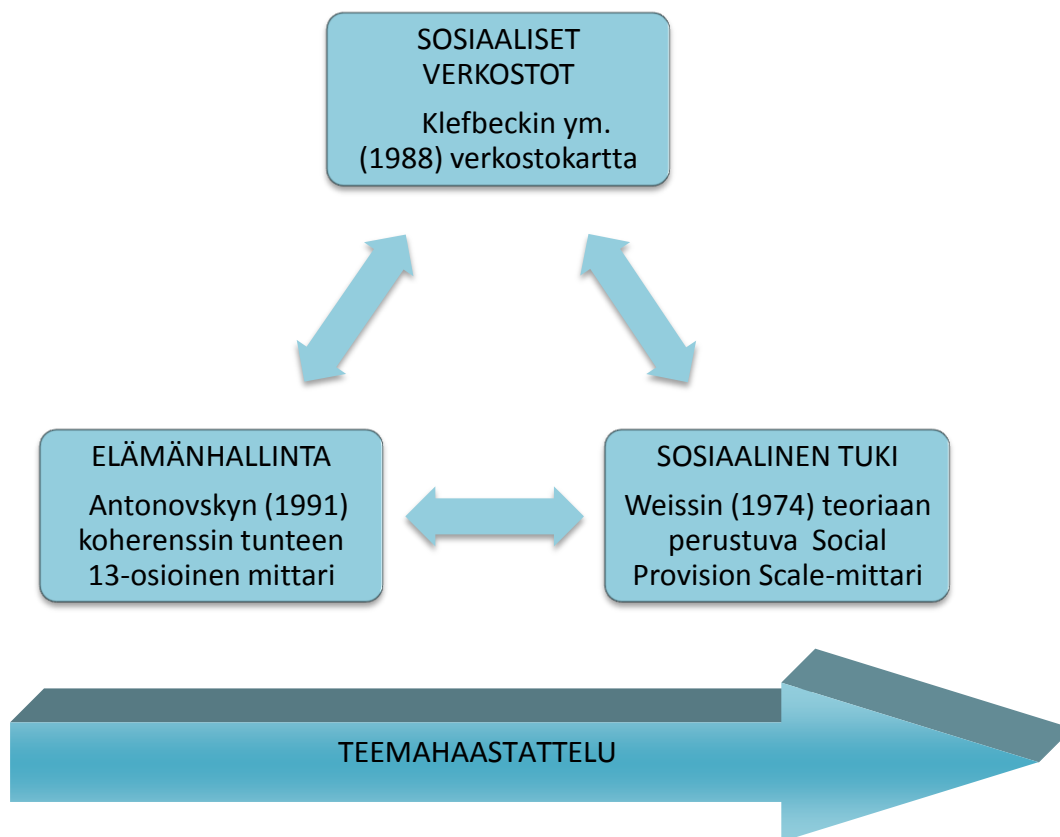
SOSIAALISET VERKOSTOT

Klefbeckin ym. (1988) verkostokartta

ELÄMÄNHALLINTA

Antonovskyn (1991) koherenssin tunteen 13-osioinen mittari

SOSIAALINEN TUKI

Weissin (1974) teoriaan perustuva Social Provision Scale-mittari

TEEMAHAASTATTELU